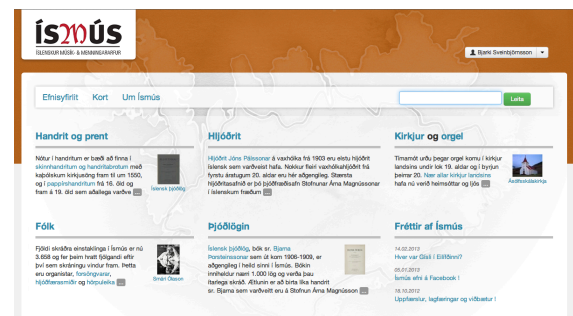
ÍSMÚS
ÍSLENSKUR MÚSÍK- & MENNINGARARFUR

Bjarki Sveinbjörnsson

Efnisyfirlit Kort Um Ísmús

Leita

Handrit og prent

Nótur í handritum er bæði að finna í skinnhandritum og handritabrotum með kaþólskum kirkjusöng frá fram til 1550, og í pappírshandritum frá 16. öld og fram á 19. öld sem aðallega varðve...

Íslenskt þjóðlög

Hljóðrit

Hljóðrit Jóns Pálssonar á vaxhólka frá 1903 eru elstu hljóðrit íslensk sem varðveist hafa. Nokkur fleiri vaxhólkahljóðrit frá fyrstu áratugum 20. aldar eru hér aðgengileg. Stærsta hljóðritasafnið er þó þjóðfræðisafn Stofnunar Árna Magnússonar í íslenskum fræðum ...

Kirkjur og orgel

Tímamót urðu þegar orgel komu í kirkjur landsins undir lok 19. aldar og í byrjun þeirrar 20. Nær allar kirkjur landsins hafa nú verið heimsóttar og ljós ...

Akraneskirkja

Fólk

Fjöldi skráðra einstaklinga í Ísmús er nú 3.658 og fer þeim hratt fjölgandi eftir því sem skráningu vindur fram. Þetta eru organistar, forsöngvarar, hljóðfærasmiðir og hörpuleika ...

Ömólf Olason

Þjóðlögin

Íslensk þjóðlög, bók sr. Bjarna Þorsteinssonar sem út kom 1906-1909, er aðgengileg í heild sinni í Ísmús. Bókin inniheldur nærri 1.000 lög og verða þau ítarlega skráð. Ætlunin er að birta líka handrit sr. Bjarna sem varðveitt eru á Stofnun Árna Magnússon ...

Fréttir af Ísmús

14.02.2013
Hver var Gísli í Eiðfélinni?

05.01.2013
Ísmús efni á Facebook !

18.10.2012
Uppfærslur, lagfæringar og viðbætur !